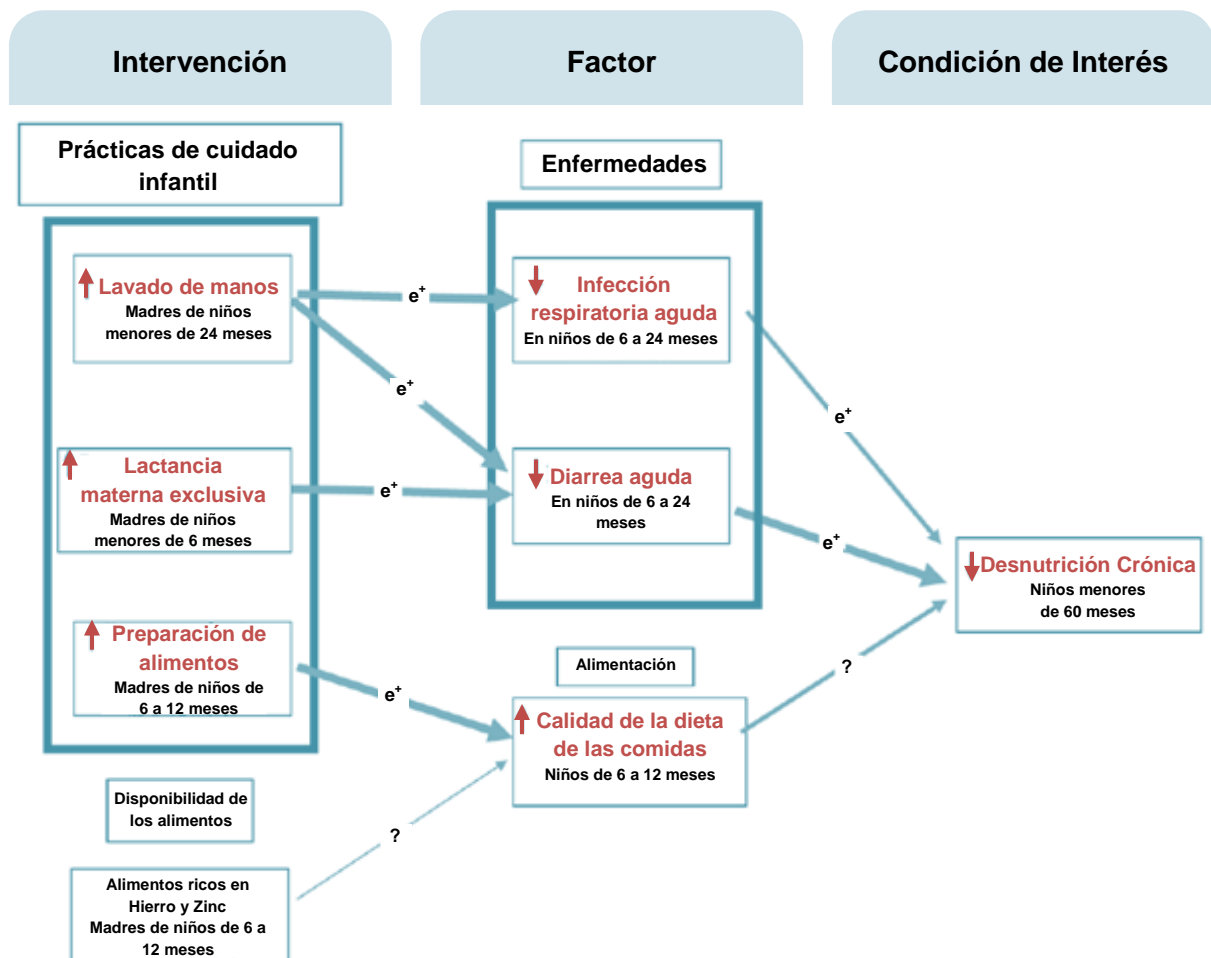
Intervención

Factor

Condición de Interés

Prácticas de cuidado infantil

Enfermedades

Lavado de manos
Madres de niños menores de 24 meses

$e^+$

Infección respiratoria aguda
En niños de 6 a 24 meses

$e^+$

$e^+$

Lactancia materna exclusiva
Madres de niños menores de 6 meses

$e^+$

Diarrea aguda
En niños de 6 a 24 meses

$e^+$

Desnutrición Crónica
Niños menores de 60 meses

Preparación de alimentos
Madres de niños de 6 a 12 meses

Alimentación

$e^+$

?

Calidad de la dieta de las comidas
Niños de 6 a 12 meses

Disponibilidad de los alimentos

?

Alimentos ricos en Hierro y Zinc
Madres de niños de 6 a 12 meses